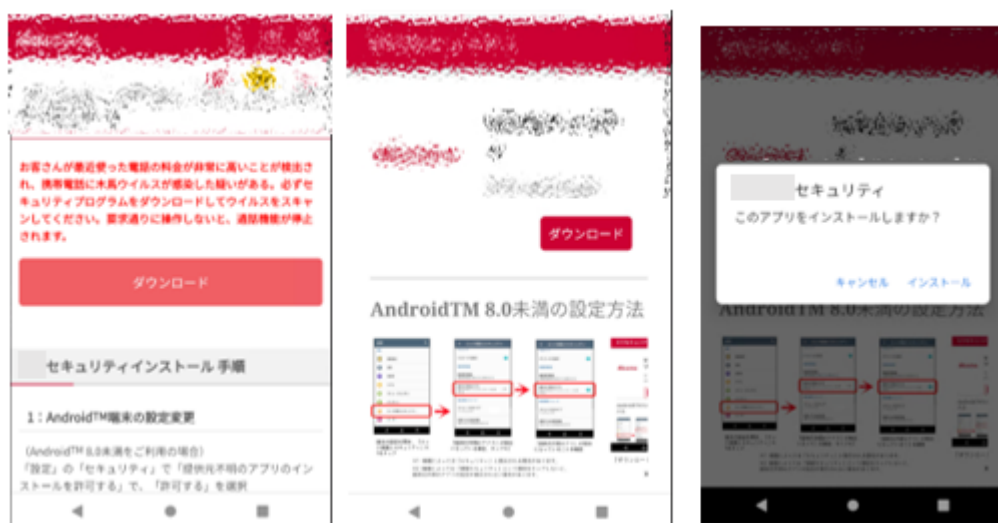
お客さんが最近使った電話の料金が非常に高いことが検出され、携帯電話に木馬ウイルスが感染した疑いがある。必ずセキュリティプログラムをダウンロードしてウイルスをスキャンしてください。要求通りに操作しないと、通話機能が停止されます。

ダウンロード

セキュリティインストール 手順

1：Android™端末の設定変更

（Android™ 8.0未満をご利用の場合）
「設定」の「セキュリティ」で「提供元不明のアプリのインストールを許可する」で、「許可する」を選択

ダウンロード

AndroidTM 8.0未満の設定方法

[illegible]

セキュリティ

このアプリをインストールしますか？

キャンセル インストール

AndroidTM 8.0未満の設定方法